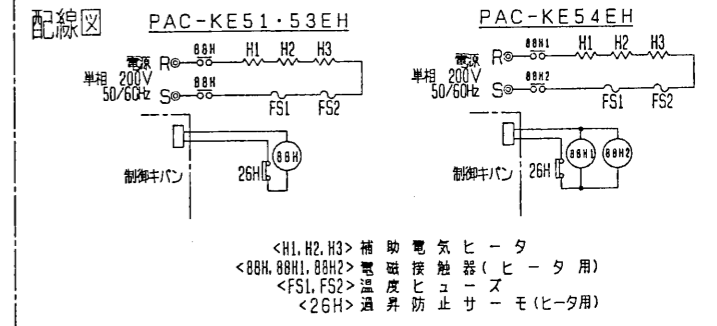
配線図

PAC-KE51・53EH

電源 R
単相 200V
50/60Hz S
88H
H1 H2 H3
88H
FS1 FS2
制御キバン
26H
88H

PAC-KE54EH

電源 R
単相 200V
50/60Hz S
88H1
H1 H2 H3
88H2
FS1 FS2
制御キバン
26H
88H1
88H2

<H1,H2,H3> 補助電気ヒータ
<88H,88H1,88H2> 電磁接触器(ヒータ用)
<FS1,FS2> 温度ヒューズ
<26H> 過昇防止サーモ(ヒータ用)